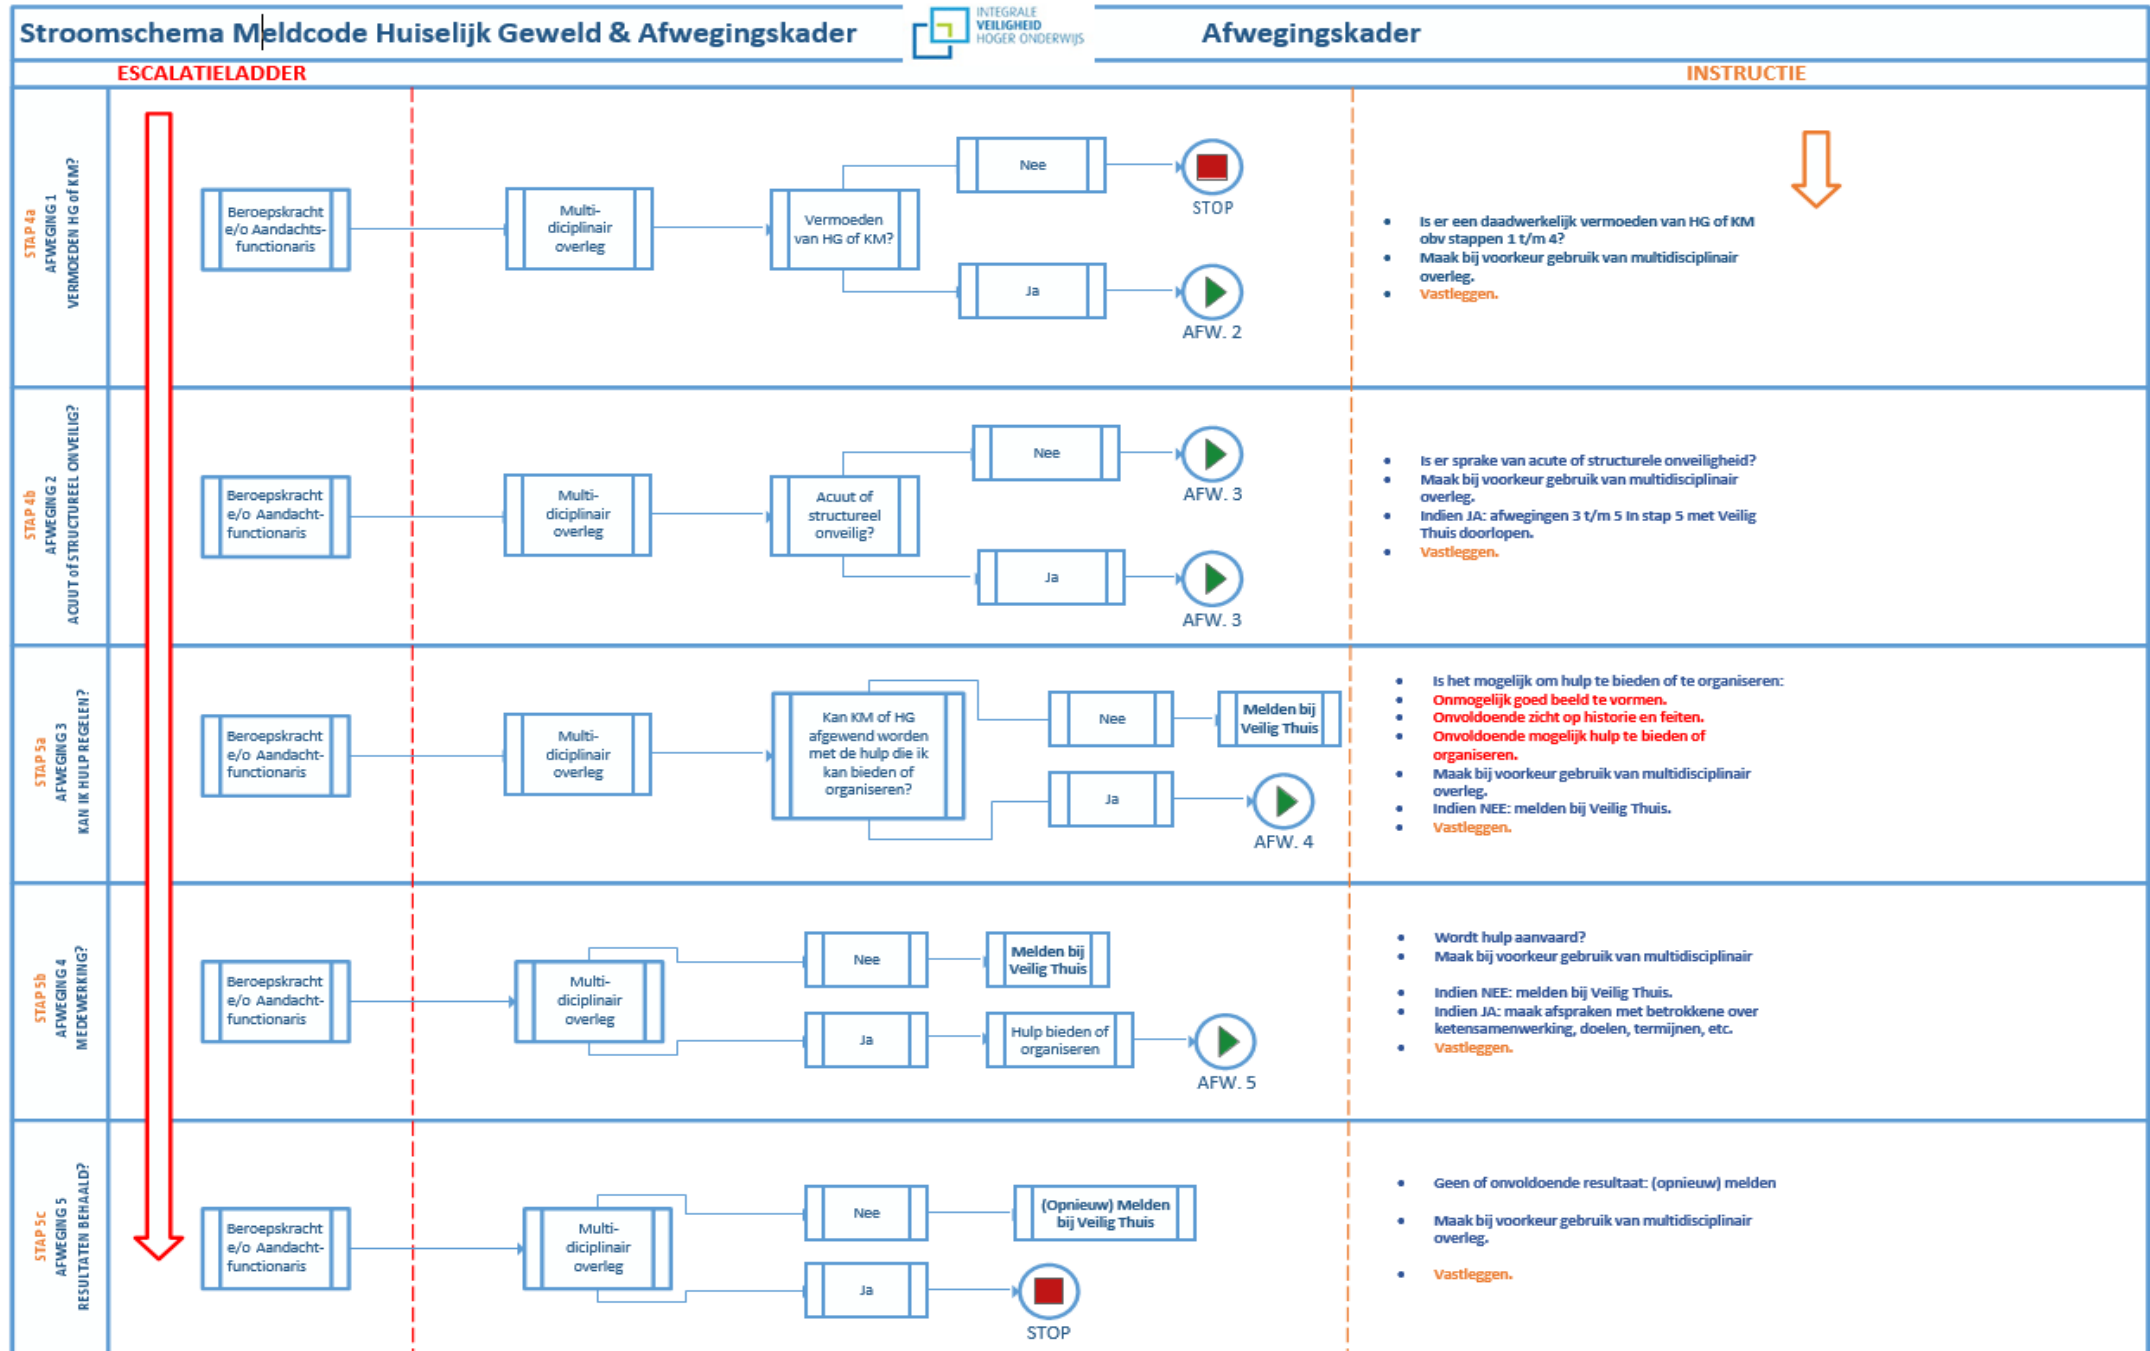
Stroomschema Meldcode Huiselijk Geweld & Afwegingskader

INTEGRALE VEILIGHEID HOGER ONDERWIJS

Afwegingskader

ESCALATIELADDER

INSTRUCTIE

STAP 4a
AFWEGING 1
VERMOEDEN HG of KM?

Beroepskracht e/o Aandachts-functionaris

Multi-diciplinair overleg

Vermoeden van HG of KM?

Nee

STOP

Ja

AFW. 2

• Is er een daadwerkelijk vermoeden van HG of KM obv stappen 1 t/m 4?
• Maak bij voorkeur gebruik van multidisciplinair overleg.
• Vastleggen.

STAP 4b
AFWEGING 2
ACUUT of STRUCTUREEL ONVEILIG?

Beroepskracht e/o Aandacht-functionaris

Multi-diciplinair overleg

Acuut of structureel onveilig?

Nee

AFW. 3

Ja

AFW. 3

• Is er sprake van acute of structurele onveiligheid?
• Maak bij voorkeur gebruik van multidisciplinair overleg.
• Indien JA: afwegingen 3 t/m 5 in stap 5 met Veilig Thuis doorlopen.
• Vastleggen.

STAP 5a
AFWEGING 3
KAN IK HULP REGELEN?

Beroepskracht e/o Aandacht-functionaris

Multi-diciplinair overleg

Kan KM of HG afgewend worden met de hulp die ik kan bieden of organiseren?

Nee

Melden bij Veilig Thuis

Ja

AFW. 4

• Is het mogelijk om hulp te bieden of te organiseren:
• Onmogelijk goed beeld te vormen.
• Onvoldoende zicht op historie en feiten.
• Onvoldoende mogelijk hulp te bieden of organiseren.
• Maak bij voorkeur gebruik van multidisciplinair overleg.
• Indien NEE: melden bij Veilig Thuis.
• Vastleggen.

STAP 5b
AFWEGING 4
MEDEWERKING?

Beroepskracht e/o Aandacht-functionaris

Multi-diciplinair overleg

Nee

Melden bij Veilig Thuis

Ja

Hulp bieden of organiseren

AFW. 5

• Wordt hulp aanvaard?
• Maak bij voorkeur gebruik van multidisciplinair
• Indien NEE: melden bij Veilig Thuis.
• Indien JA: maak afspraken met betrokkene over ketensamenwerking, doelen, termijnen, etc.
• Vastleggen.

STAP 5c
AFWEGING 5
RESULTATEN BEHAALD?

Beroepskracht e/o Aandacht-functionaris

Multi-diciplinair overleg

Nee

(Opnieuw) Melden bij Veilig Thuis

Ja

STOP

• Geen of onvoldoende resultaat: (opnieuw) melden
• Maak bij voorkeur gebruik van multidisciplinair overleg.
• Vastleggen.